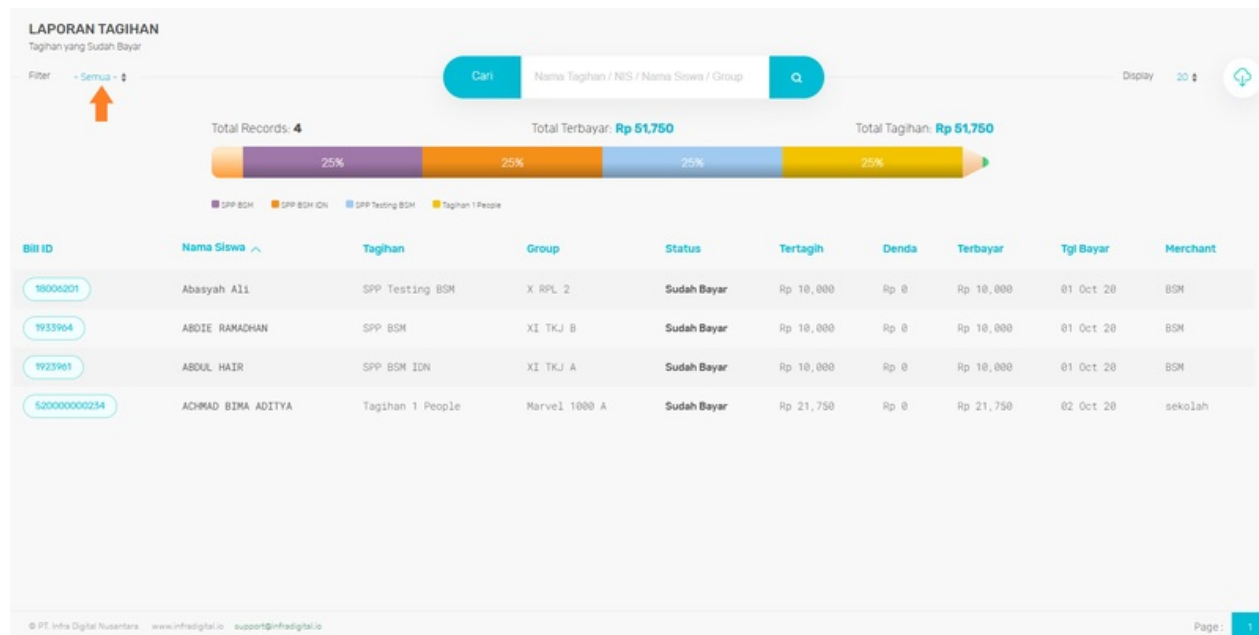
LAPORAN TAGIHAN
Tagihan yang Sudah Bayar

Filter - Semua -

Cari Nama Tagihan / NIS / Nama Siswa / Group

Display 20

Total Records: 4
Total Terbayar: Rp 51,750
Total Tagihan: Rp 51,750

25% 25% 25% 25%

SPP BSM SPP BSM IDN SPP Testing BSM Tagihan 1 People

| Bill ID | Nama Siswa | Tagihan | Group | Status | Tertagih | Denda | Terbayar | Tgl Bayar | Merchant |
|---|---|---|---|---|---|---|---|---|---|
| 18006201 | Abasyah Ali | SPP Testing BSM | X RPL 2 | Sudah Bayar | Rp 10,000 | Rp 0 | Rp 10,000 | 01 Oct 20 | BSM |
| 1933964 | ABDIE RAMADHAN | SPP BSM | XI TKJ B | Sudah Bayar | Rp 10,000 | Rp 0 | Rp 10,000 | 01 Oct 20 | BSM |
| 1923961 | ABDUL HAIR | SPP BSM IDN | XI TKJ A | Sudah Bayar | Rp 10,000 | Rp 0 | Rp 10,000 | 01 Oct 20 | BSM |
| 520000000234 | ACHMAD BIMA ADITYA | Tagihan 1 People | Marvel 1000 A | Sudah Bayar | Rp 21,750 | Rp 0 | Rp 21,750 | 02 Oct 20 | sekolah |

© PT. Infra Digital Nusantara www.infradigital.io support@infradigital.io

Page: 1